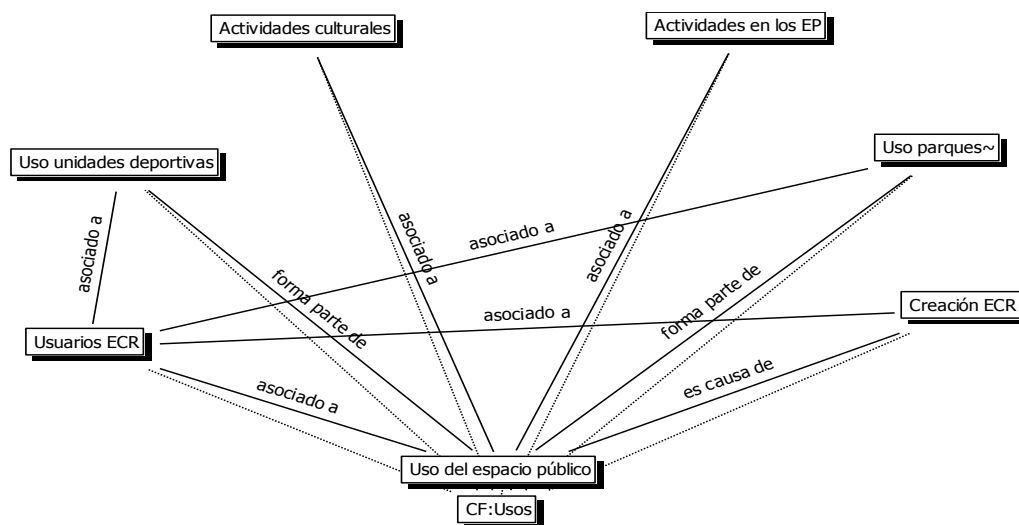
Actividades culturales

Actividades en los EP

Uso unidades deportivas

Uso parques~

asociado a

asociado a

asociado a

asociado a

forma parte de

asociado a

forma parte de

Creación ECR

Usuarios ECR

asociado a

es causa de

Uso del espacio público

CF:Usos